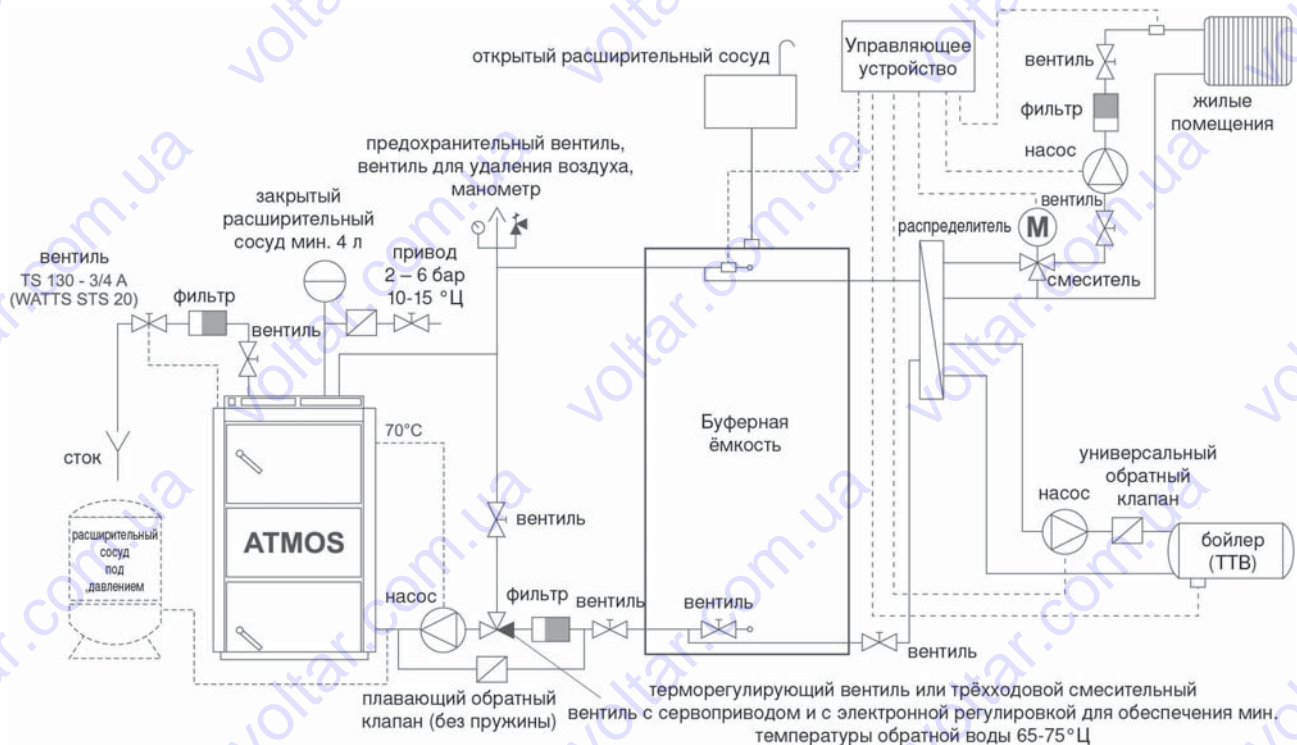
открытый расширительный сосуд

Управляющее устройство

вентиль

фильтр

жилые помещения

насос

вентиль

предохранительный вентиль, вентиль для удаления воздуха, манометр

закрытый расширительный сосуд мин. 4 л

M

распределитель

вентиль TS 130 - 3/4 A (WATTS STS 20)

привод 2 – 6 бар 10-15 °Ц

смеситель

фильтр

вентиль

сток

70°C

Буферная ёмкость

универсальный обратный клапан

насос

расширительный сосуд под давлением

ATMOS

вентиль

бойлер (ТТВ)

насос

фильтр

вентиль

вентиль

вентиль

плавающий обратный клапан (без пружины)

терморегулирующий вентиль или трёхходовой смесительный вентиль с сервоприводом и с электронной регулировкой для обеспечения мин. температуры обратной воды 65-75°Ц